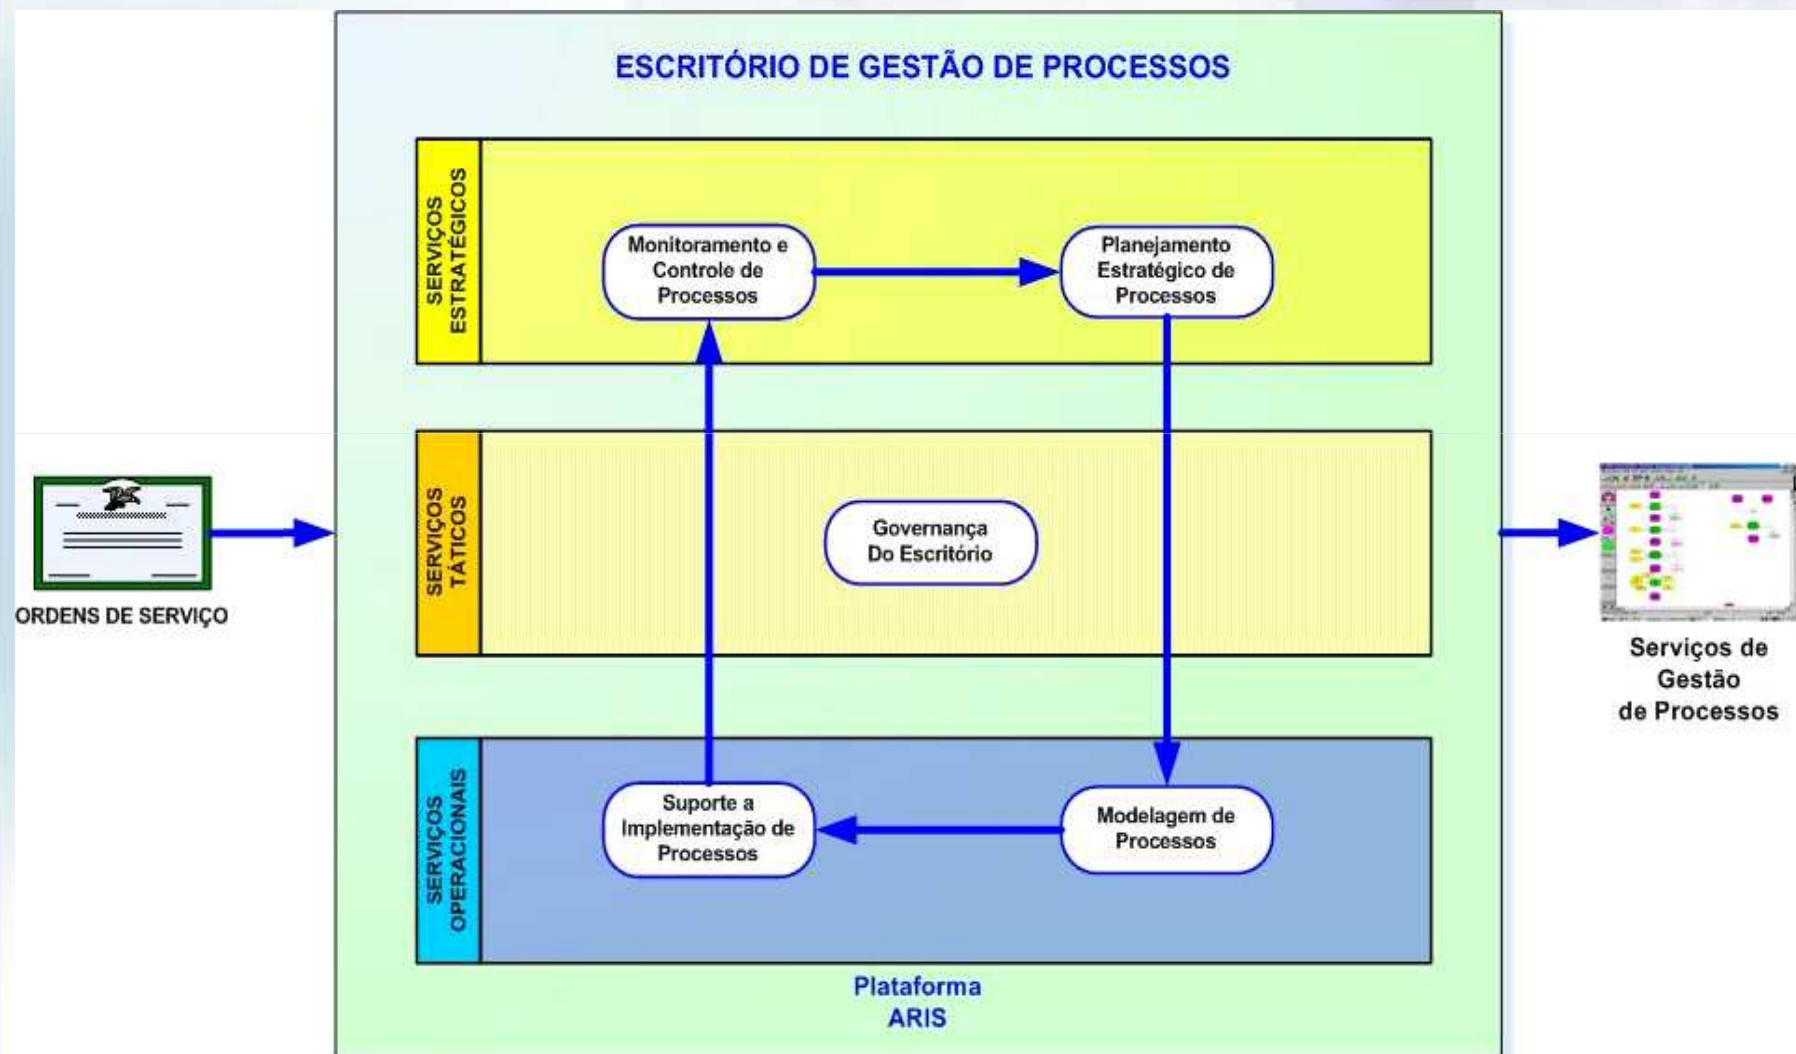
ESCRITÓRIO DE GESTÃO DE PROCESSOS

SERVIÇOS ESTRATÉGICOS

Monitoramento e Controle de Processos

Planejamento Estratégico de Processos

SERVIÇOS TÁTICOS

Governança Do Escritório

SERVIÇOS OPERACIONAIS

Suporte a Implementação de Processos

Modelagem de Processos

Plataforma ARIS

ORDENS DE SERVIÇO

Serviços de Gestão de Processos